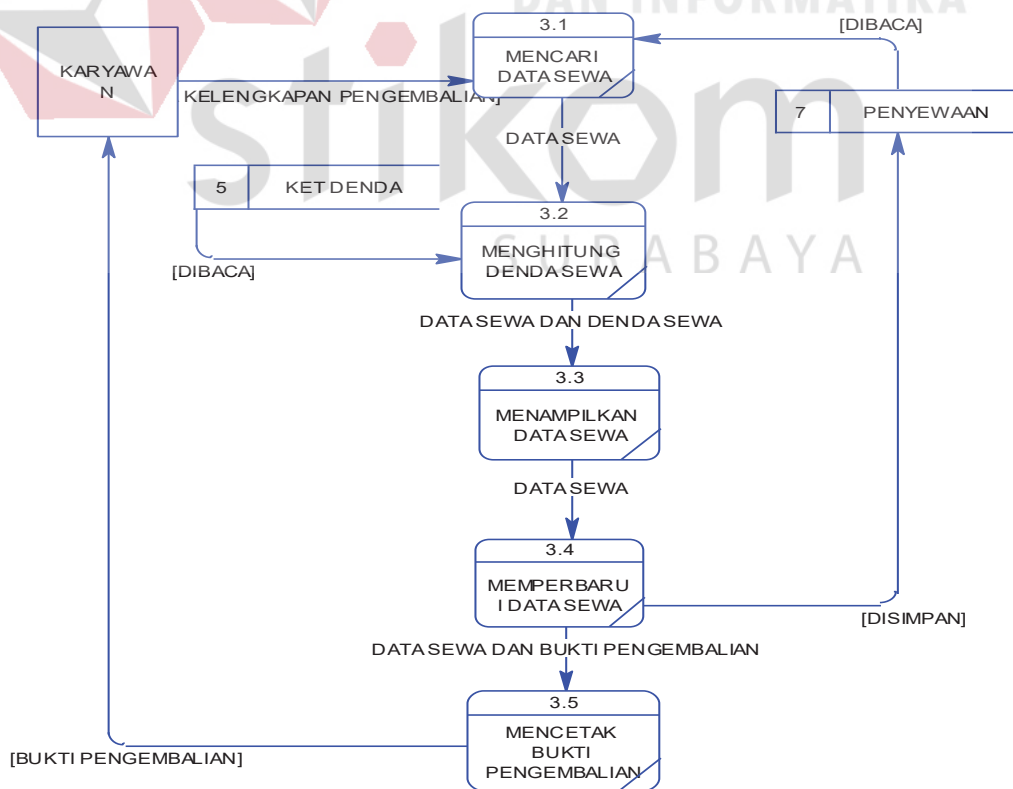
DAN INFORMATIKA

KARYAWA N

KELENGKAPAN PENGEMBALIAN

3.1

MENCARI DATA SEWA

[DIBACA]

7 PENYEWAAN

DATA SEWA

5 KET DENDA

3.2

MENGHITUNG DENDA SEWA

[DIBACA]

SURABAYA

DATA SEWA DAN DENDA SEWA

3.3

MENAMPILKAN DATA SEWA

DATA SEWA

3.4

MEMPERBARU I DATA SEWA

[DISIMPAN]

DATA SEWA DAN BUKTI PENGEMBALIAN

3.5

MENCETAK BUKTI PENGEMBALIAN

[BUKTI PENGEMBALIAN]